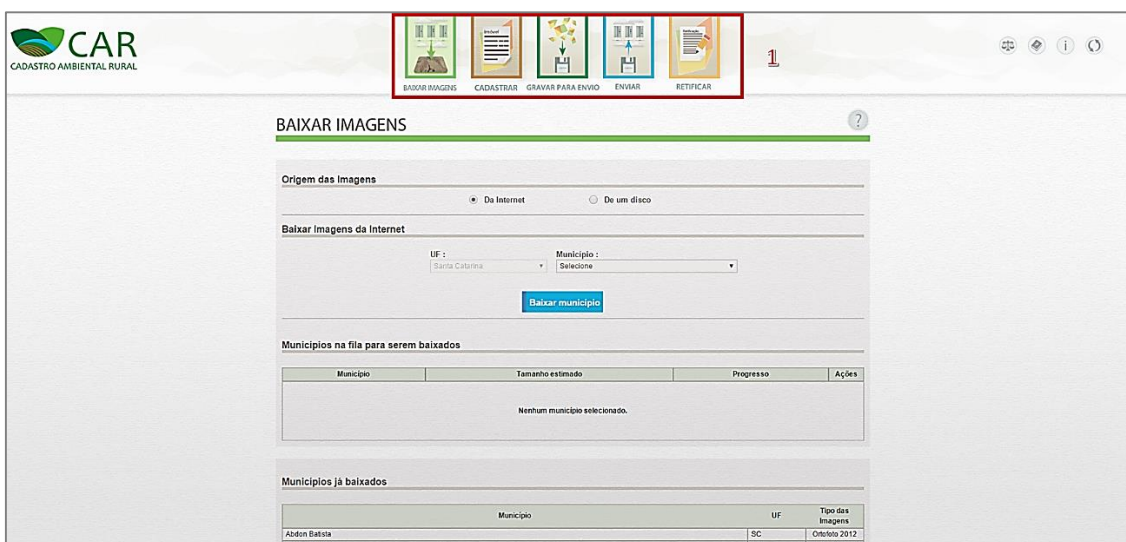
CAR
CADASTRO AMBIENTAL RURAL

BAIXAR IMAGENS CADASTRAR GRAVAR PARA ENVIO ENVIAR RETIFICAR

1

BAIXAR IMAGENS

?

Origem das Imagens

Da Internet De um disco

Baixar Imagens da Internet

UF :
Santa Catarina

Município :
Selecione

Baixar município

Municípios na fila para serem baixados

| Município | Tamanho estimado | Progresso | Ações |
|---|---|---|---|
| Nenhum município selecionado. | | | |

Municípios já baixados

| Município | UF | Tipo das Imagens |
|---|---|---|
| Abdon Batista | SC | Ortofoto 2012 |